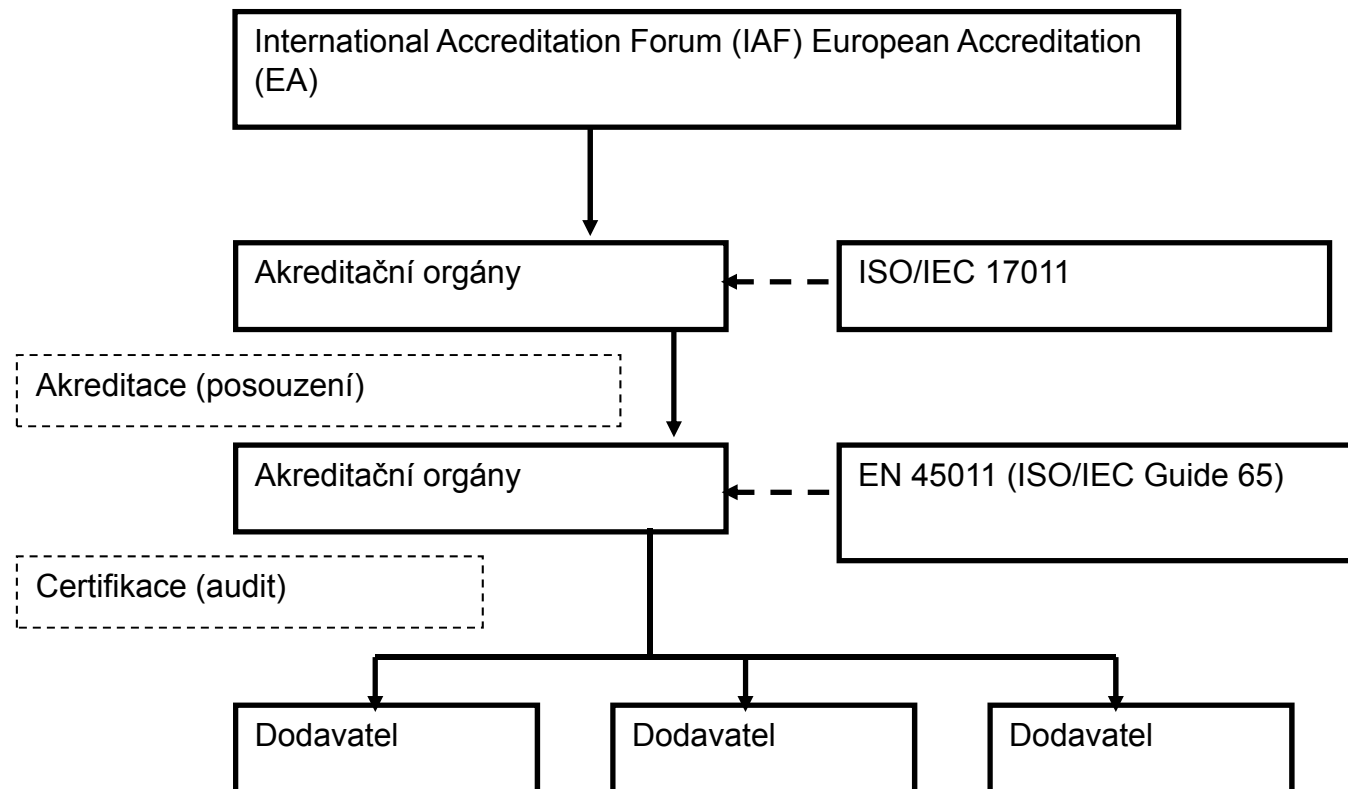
International Accreditation Forum (IAF) European Accreditation (EA)

Akreditační orgány

ISO/IEC 17011

Akreditace (posouzení)

Akreditační orgány

EN 45011 (ISO/IEC Guide 65)

Certifikace (audit)

Dodavatel

Dodavatel

Dodavatel